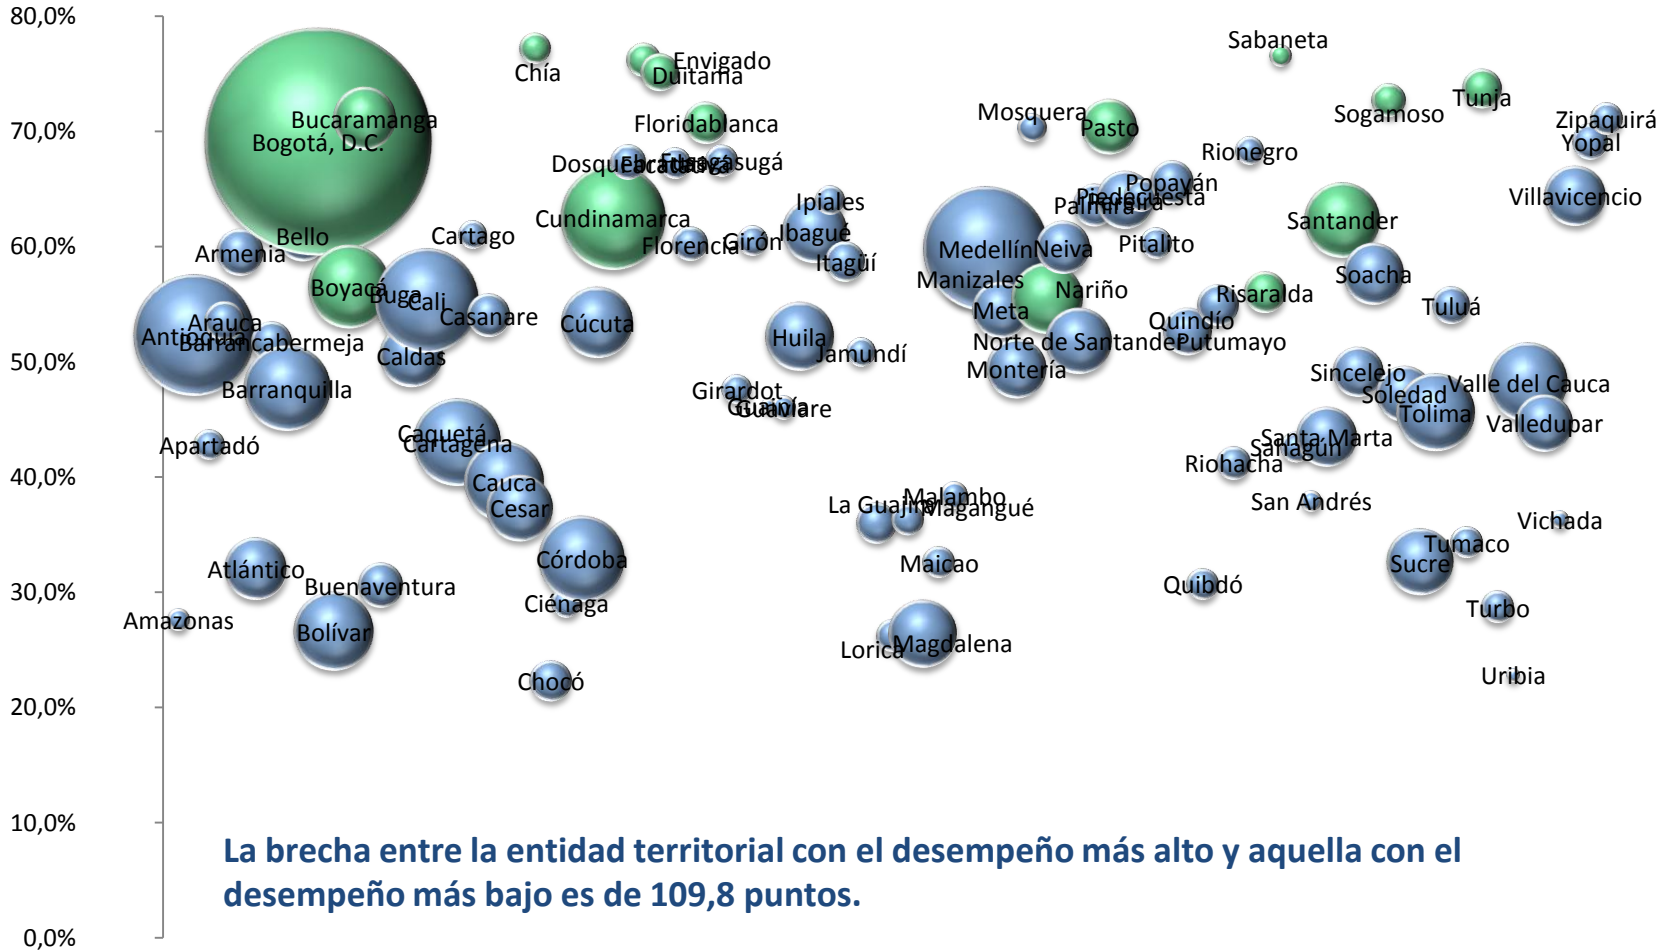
80,0%
70,0%
60,0%
50,0%
40,0%
30,0%
20,0%
10,0%
0,0%

Chía
Envigado
Duitama
Sabaneta
Tunja
Sogamoso
Zipaquirá
Yopal
Bucaramanga
Bogotá, D.C.
Floridablanca
Mosquera
Pasto
Rionegro
Dosquebradas
Facatativá
Fusagasugá
Popayán
Piedecuesta
Palmira
Villavicencio
Ipiales
Cundinamarca
Ibagué
Santander
Armenia
Bello
Cartago
Florencia
Girón
Medellín
Neiva
Pitalito
Itagüí
Manizales
Soacha
Boyacá
Buga
Cali
Nariño
Risaralda
Arauca
Casanare
Cúcuta
Meta
Quindío
Tuluá
Antioquia
Barrancabermeja
Huila
Norte de Santander
Putumayo
Caldas
Jamundí
Montería
Sincelejo
Soledad
Valle del Cauca
Barranquilla
Girardot
Guaviare
Guainía
Tolima
Caquetá
Cartagena
Santa Marta
Sahagún
Valledupar
Apartadó
Riohacha
Cauca
Cesar
Malambo
La Guajira
Magangué
San Andrés
Vichada
Tumaco
Córdoba
Maicao
Sucre
Atlántico
Buenaventura
Quibdó
Ciénaga
Turbo
Amazonas
Bolívar
Lorica
Magdalena
Chocó
Uribia

La brecha entre la entidad territorial con el desempeño más alto y aquella con el desempeño más bajo es de 109,8 puntos.